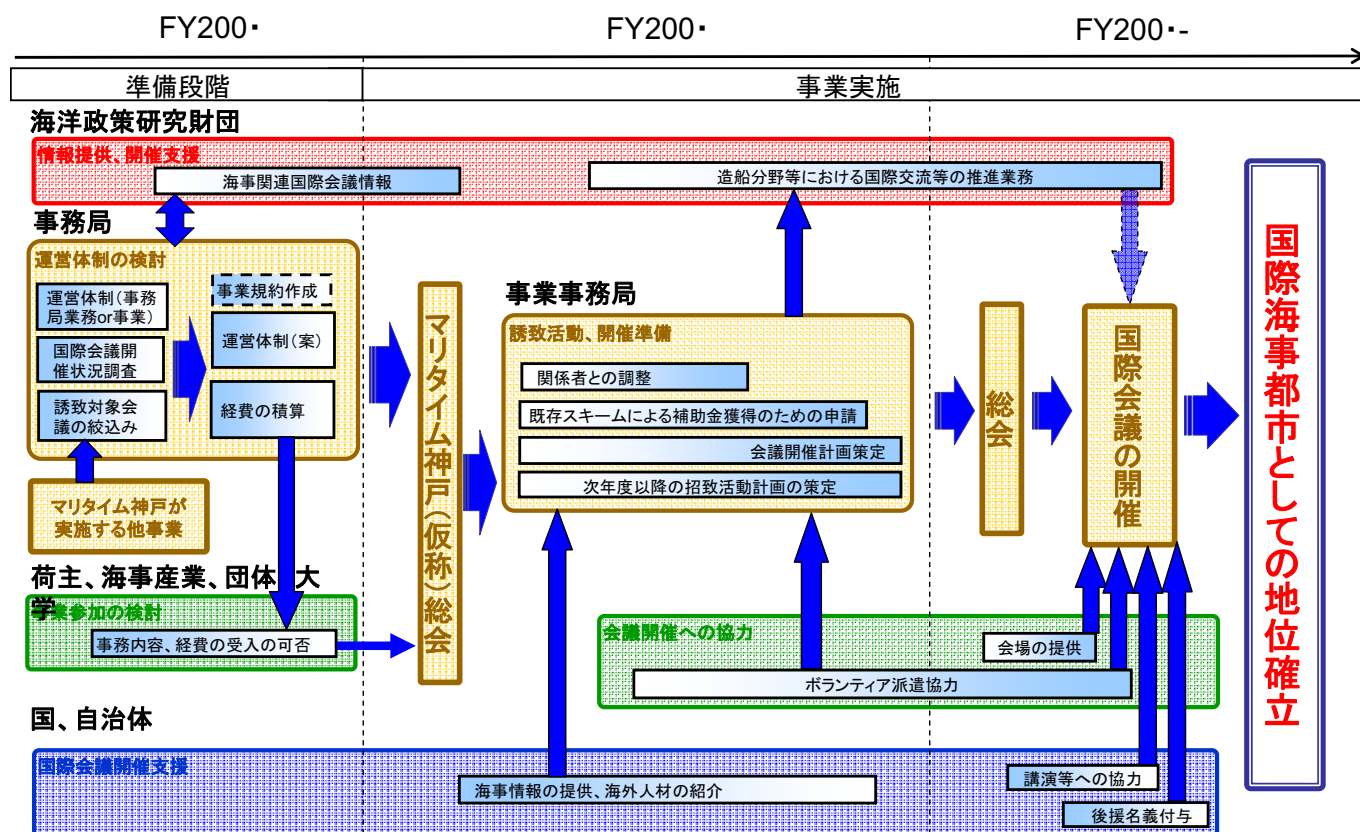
FY200・

FY200・

FY200・-

準備段階

事業実施

海洋政策研究財団

情報提供、開催支援

海事関連国際会議情報

造船分野等における国際交流等の推進業務

事務局

運営体制の検討

運営体制(事務局業務or事業)

国際会議開催状況調査

誘致対象会議の絞込み

事業規約作成

運営体制(案)

経費の積算

マリタイム神戸が実施する他事業

マリタイム神戸(仮称)総会

事業事務局

誘致活動、開催準備

関係者との調整

既存スキームによる補助金獲得のための申請

会議開催計画策定

次年度以降の招致活動計画の策定

総会

国際会議の開催

国際海事都市としての地位確立

荷主、海事産業、団体、大学

事業参加の検討

事務内容、経費の受入の可否

会議開催への協力

会場の提供

ボランティア派遣協力

国、自治体

国際会議開催支援

海事情報の提供、海外人材の紹介

講演等への協力

後援名義付与